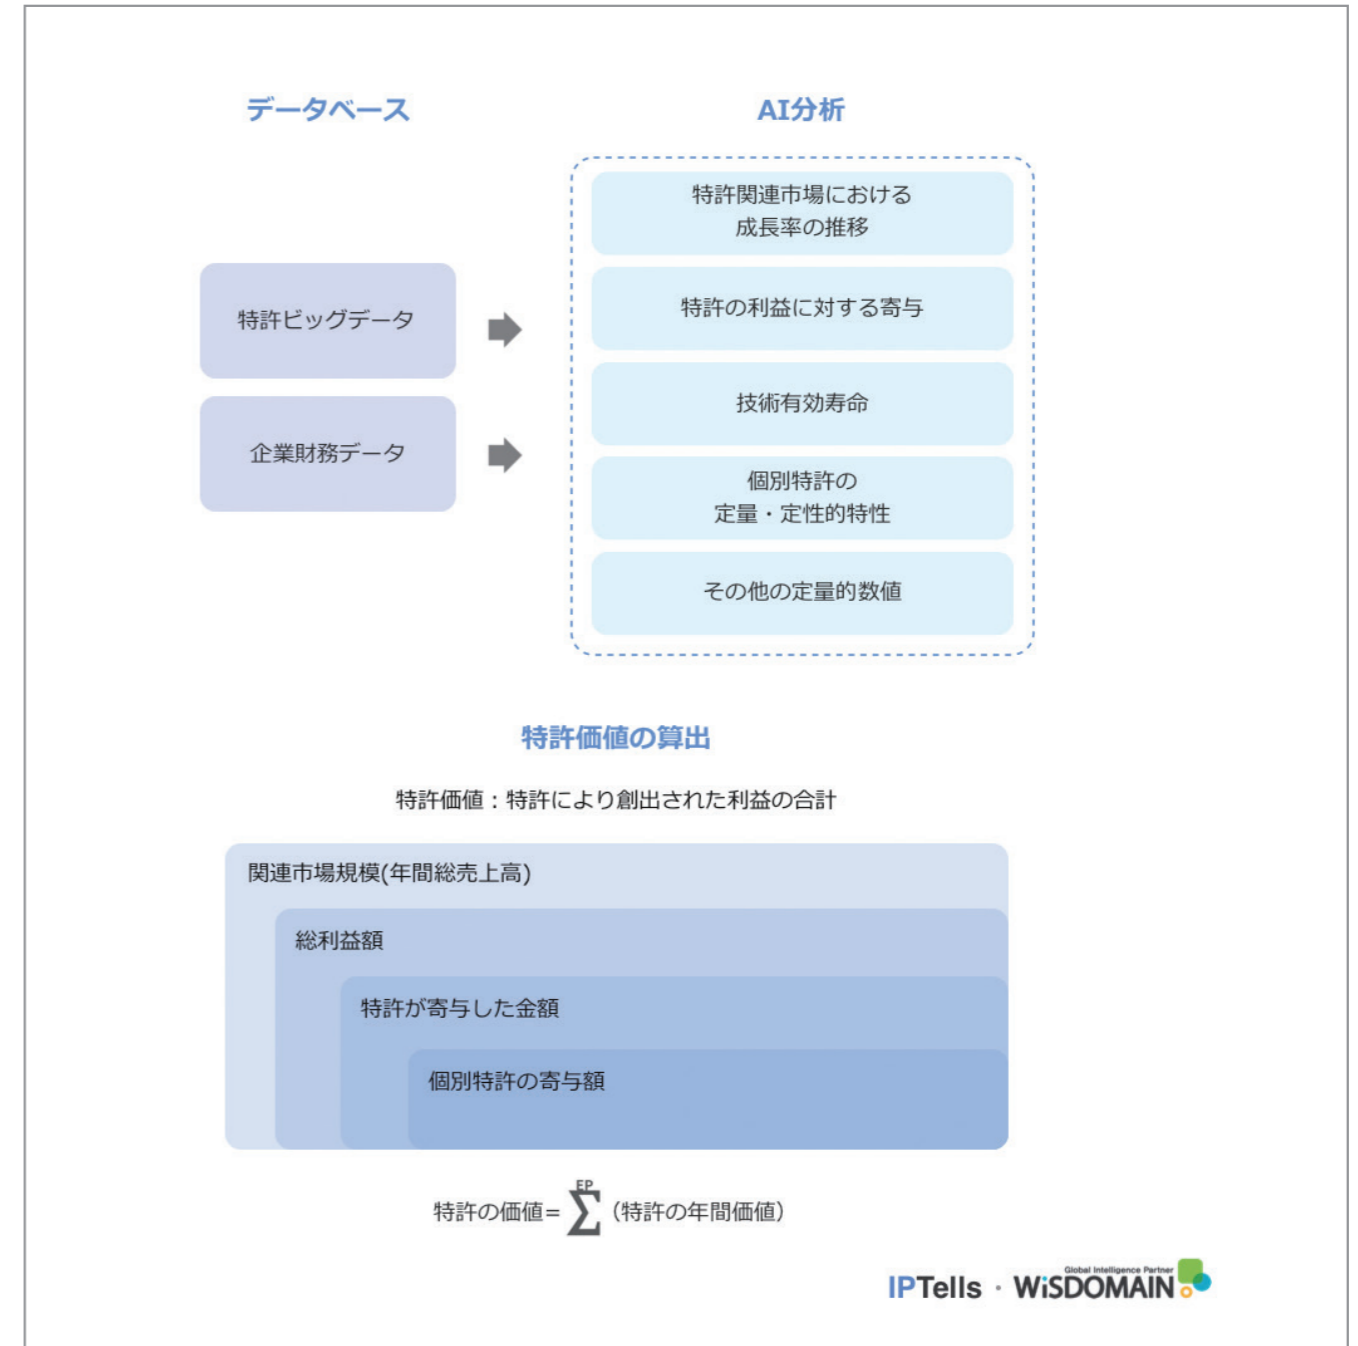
データベース

AI分析

特許ビッグデータ

企業財務データ

特許関連市場における成長率の推移

特許の利益に対する寄与

技術有効寿命

個別特許の定量・定性的特性

その他の定量的数値

特許価値の算出

特許価値：特許により創出された利益の合計

関連市場規模(年間総売上高)

総利益額

特許が寄与した金額

個別特許の寄与額

特許の価値＝$\sum^{EP}$（特許の年間価値）

IPTells · Global Intelligence Partner WiSDOMAIN